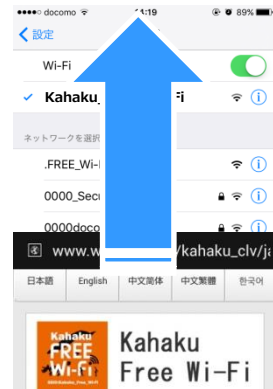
●●●●○ docomo 13:19 89%

< 設定

Wi-Fi

✓ Kahaku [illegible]Fi

ネットワークを選択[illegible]

.FREE_Wi-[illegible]

0000_Secu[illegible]

0000doco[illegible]

www.w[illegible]/kahaku_clv/ja

日本語 English 中文简体 中文繁體 한국어

Kahaku FREE Wi-Fi

Kahaku Free Wi-Fi